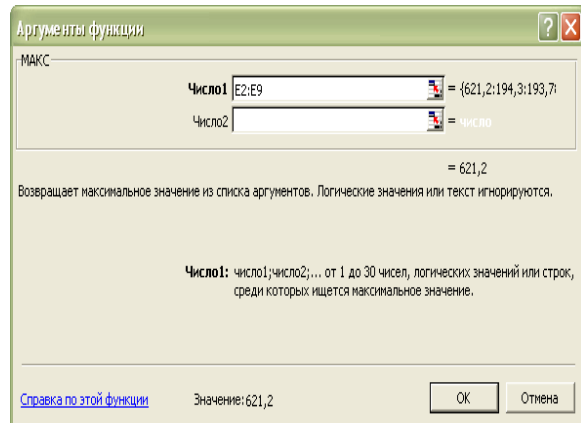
Аргументы функции

МАКС

Число1 E2:E9 = {621,2:194,3:193,7:

Число2 = число

= 621,2

Возвращает максимальное значение из списка аргументов. Логические значения или текст игнорируются.

Число1: число1;число2;... от 1 до 30 чисел, логических значений или строк, среди которых ищется максимальное значение.

Справка по этой функции Значение: 621,2 ОК Отмена